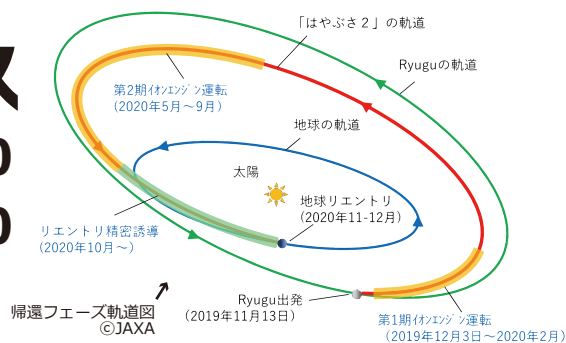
「はやぶさ２」の軌道

Ryuguの軌道

第2期イオンエンジン運転
（2020年5月～9月）

地球の軌道

太陽

地球リエントリ
（2020年11-12月）

リエントリ精密誘導
（2020年10月～）

帰還フェーズ軌道図
©JAXA

Ryugu出発
（2019年11月13日）

第1期イオンエンジン運転
（2019年12月3日～2020年2月）